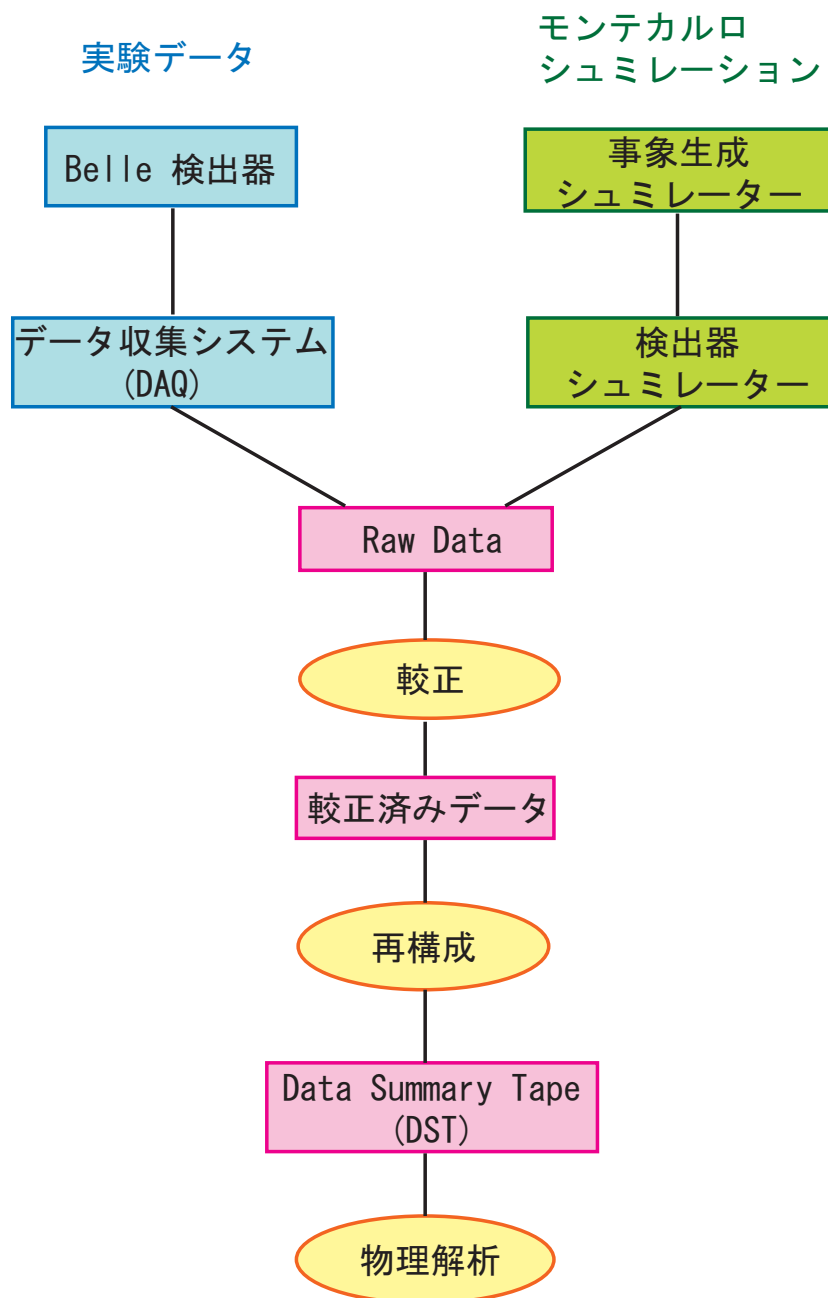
実験データ

モンテカルロ
シュミレーション

Belle 検出器

事象生成
シュミレーター

データ収集システム
(DAQ)

検出器
シュミレーター

Raw Data

較正

較正済みデータ

再構成

Data Summary Tape
(DST)

物理解析